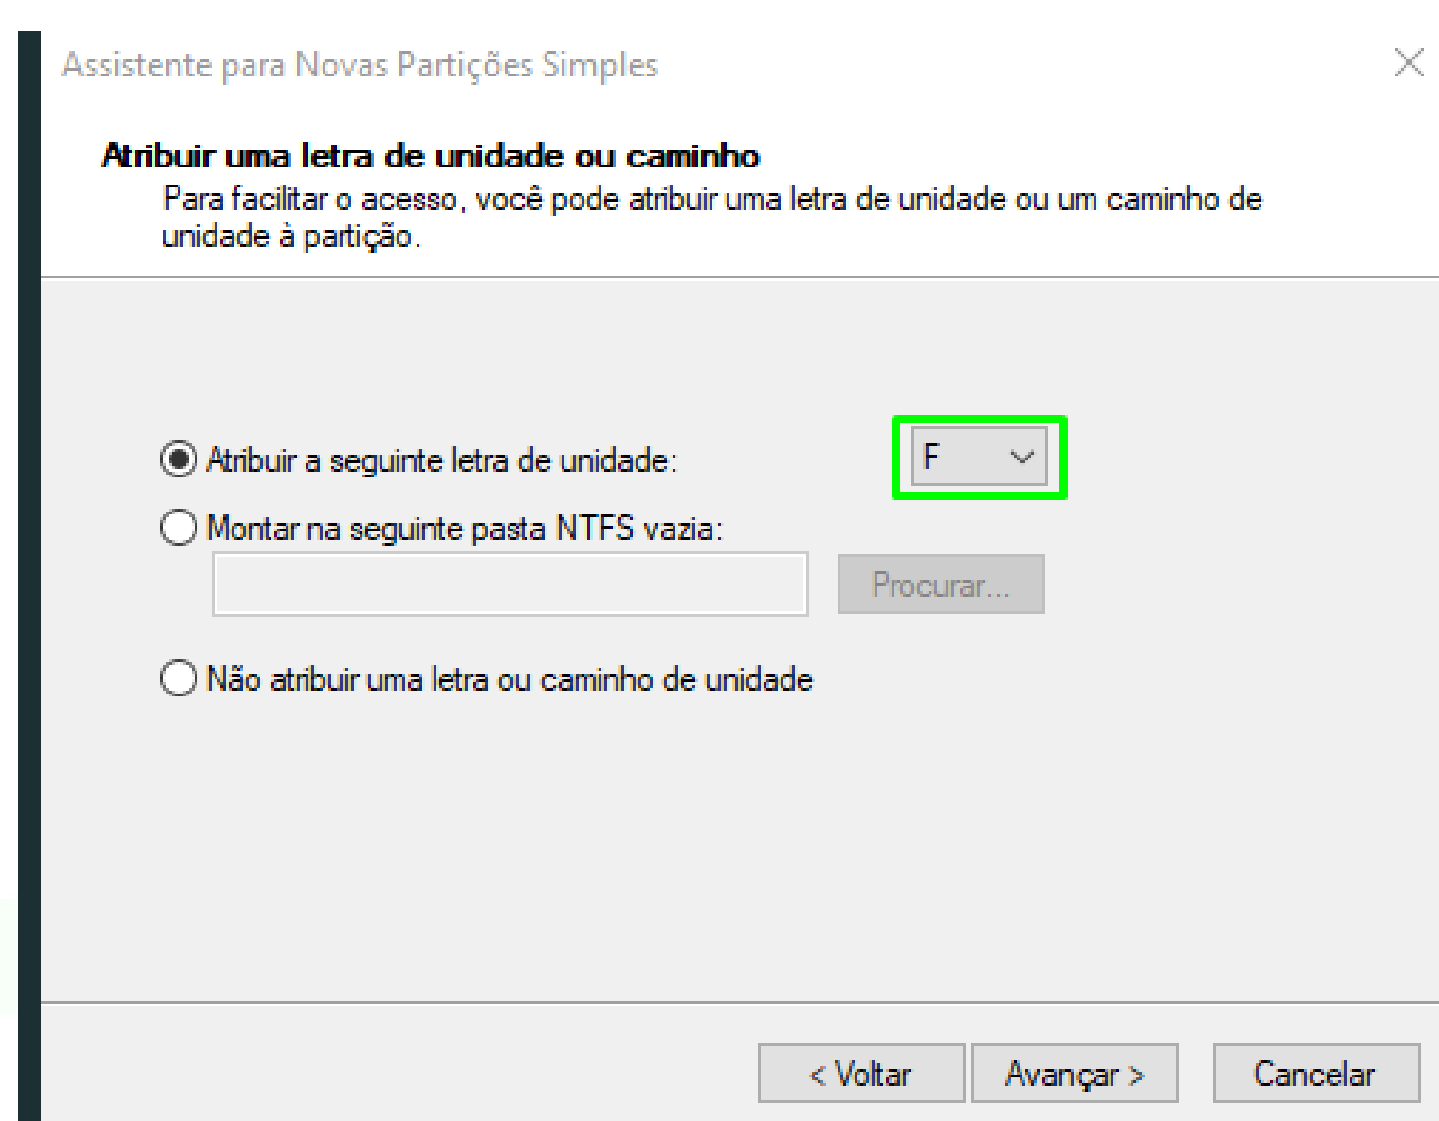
Assistente para Novas Partições Simples

Atribuir uma letra de unidade ou caminho

Para facilitar o acesso, você pode atribuir uma letra de unidade ou um caminho de unidade à partição.

Atribuir a seguinte letra de unidade: F

Montar na seguinte pasta NTFS vazia:

Procurar...

Não atribuir uma letra ou caminho de unidade

< Voltar

Avançar >

Cancelar